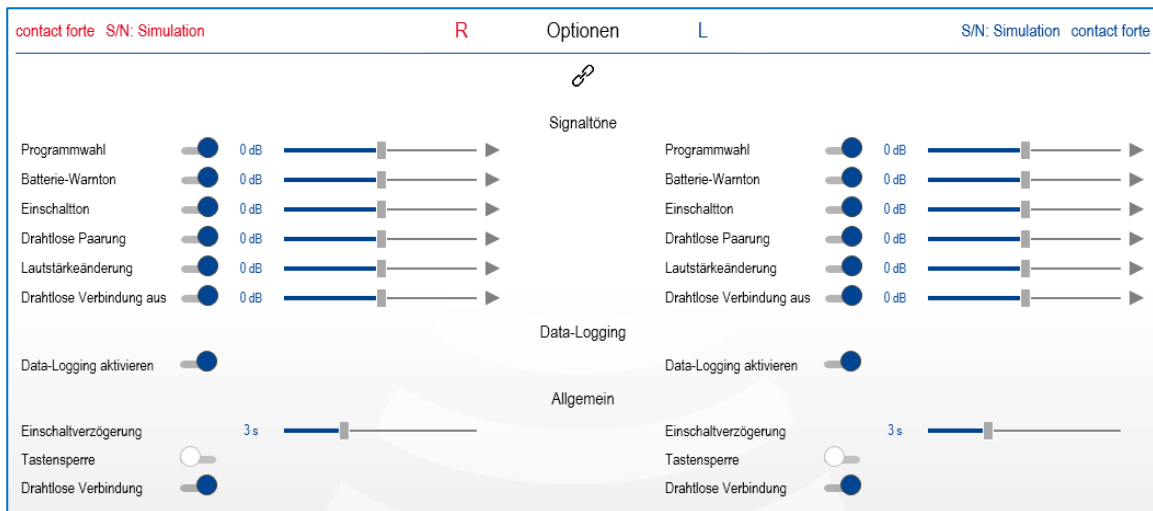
contact forte S/N: Simulation R Optionen L S/N: Simulation contact forte

Signaltöne

| | | | |
|---|---|---|---|
| Programmwahl | 0 dB | Programmwahl | 0 dB |
| Batterie-Warnton | 0 dB | Batterie-Warnton | 0 dB |
| Einschaltton | 0 dB | Einschaltton | 0 dB |
| Drahtlose Paarung | 0 dB | Drahtlose Paarung | 0 dB |
| Lautstärkeänderung | 0 dB | Lautstärkeänderung | 0 dB |
| Drahtlose Verbindung aus | 0 dB | Drahtlose Verbindung aus | 0 dB |

Data-Logging

Data-Logging aktivieren Data-Logging aktivieren

Allgemein

| | | | |
|---|---|---|---|
| Einschaltverzögerung | 3 s | Einschaltverzögerung | 3 s |
| Tastensperre | | Tastensperre | |
| Drahtlose Verbindung | | Drahtlose Verbindung | |